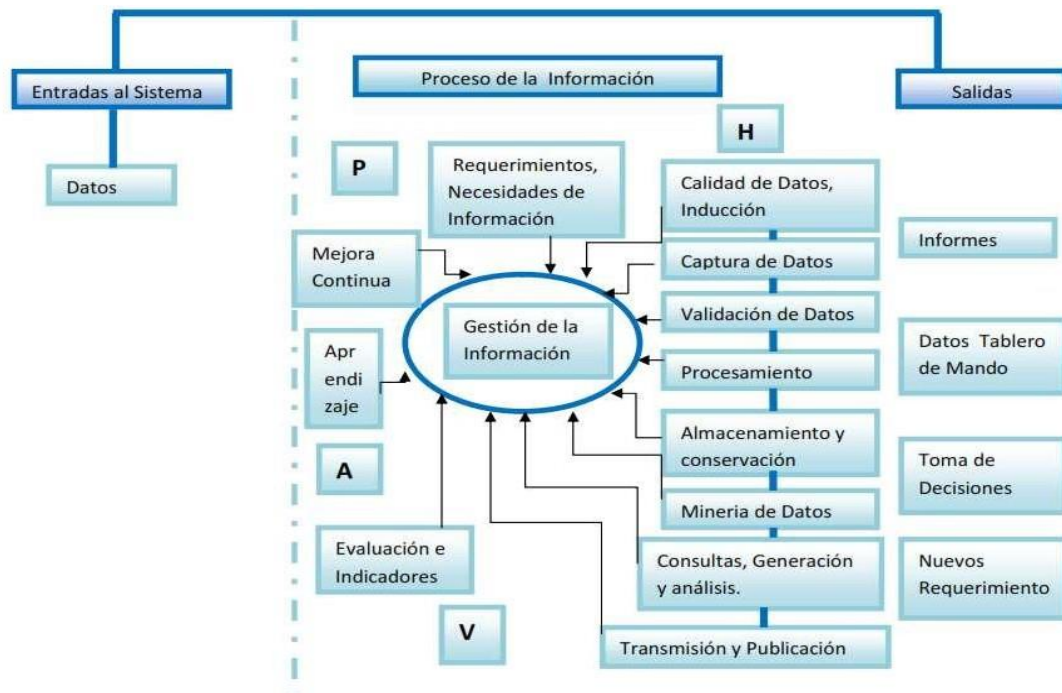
Entradas al Sistema

Datos

Proceso de la Información

P

Requerimientos, Necesidades de Información

H

Calidad de Datos, Inducción

Captura de Datos

Validación de Datos

Procesamiento

Almacenamiento y conservación

Mineria de Datos

Consultas, Generación y análisis.

Transmisión y Publicación

Mejora Continua

Gestión de la Información

Apr endi zaje

A

Evaluación e Indicadores

V

Salidas

Informes

Datos Tablero de Mando

Toma de Decisiones

Nuevos Requerimiento